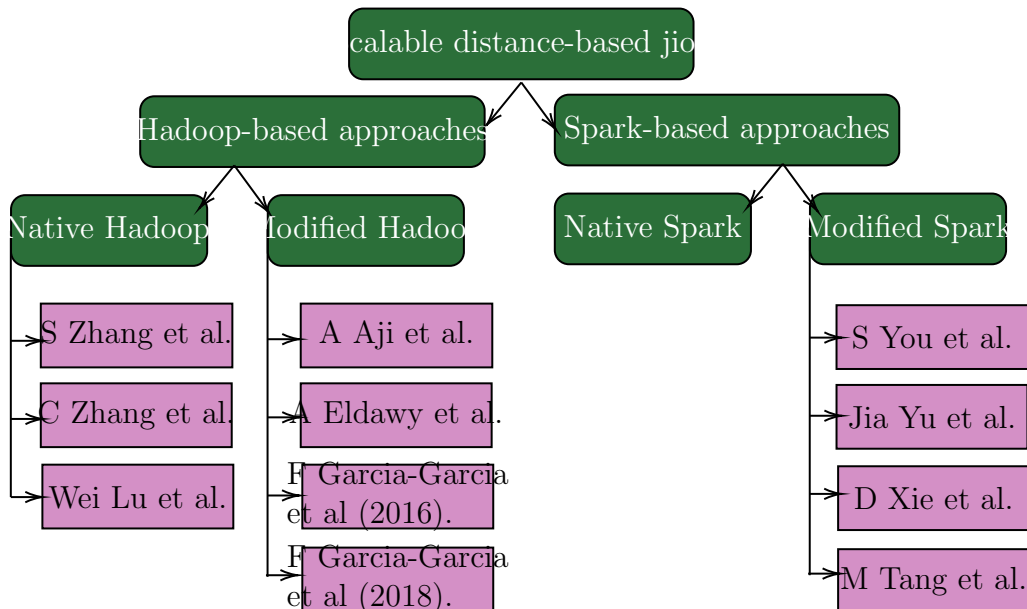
calable distance-based jio

Hadoop-based approaches

Spark-based approaches

Native Hadoop

Iodified Hadoo

Native Spark

Modified Spark

S Zhang et al.

C Zhang et al.

Wei Lu et al.

A Aji et al.

A Eldawy et al.

F Garcia-Garcia et al (2016).

F Garcia-Garcia et al (2018).

S You et al.

Jia Yu et al.

D Xie et al.

M Tang et al.